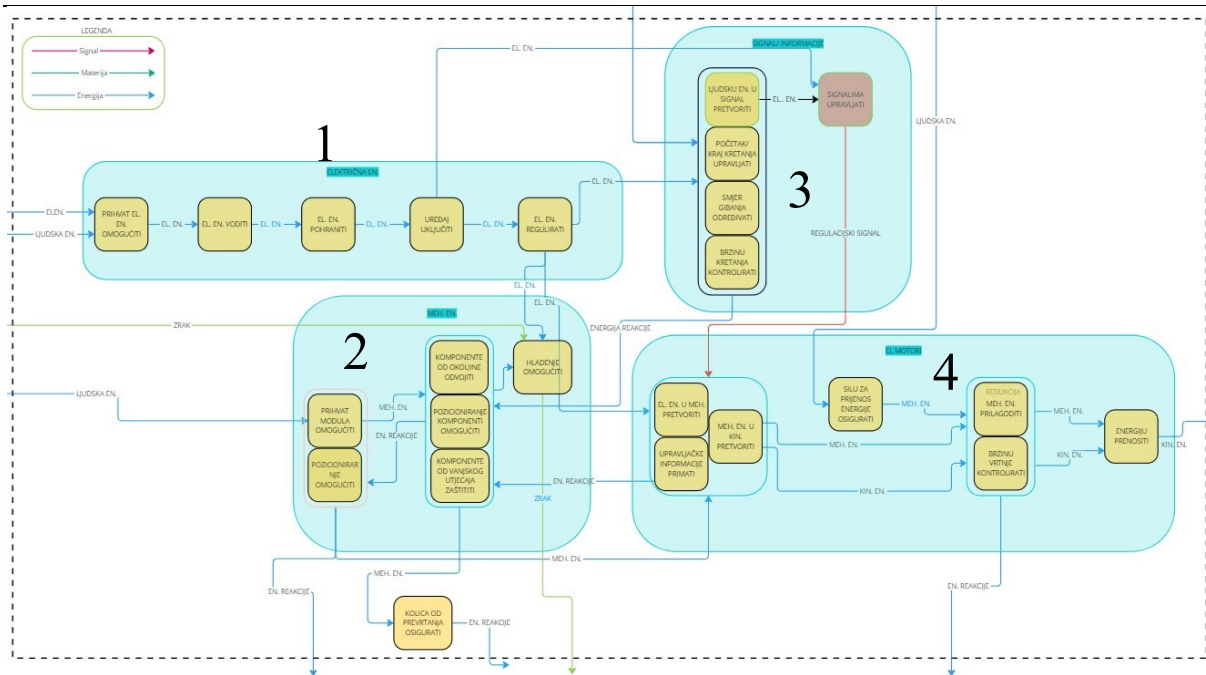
LEGENDA
Signal
Materija
Energija

EL. EN.

SIGNAL/ INFORMACIJE

LJUDSKU EN. U SIGNAL PRETVORITI
EL. EN.
SIGNALIMA UPRAVLJATI

LJUDSKA EN.

1

ELEKTRIČNA EN.

POČETAK/ KRAJ KRETANJA UPRAVLJATI

SMJER GIBANJA ODREĐIVATI

BRZINU KRETANJA KONTROLIRATI

3

REGULACIJSKI SIGNAL

EL.EN.
LJUDSKA EN.
PRIHVAT EL. EN. OMOGUĆITI
EL. EN.
EL. EN. VODITI
EL. EN.
EL. EN. POHRANITI
EL. EN.
UREĐAJ UKLJUČITI
EL. EN.
EL. EN. REGULIRATI
EL. EN.

EL. EN.
EL. EN.

ZRAK

MEH. EN.

ENERGIJA REAKCIJE

2

KOMPONENTE OD OKOLINE ODVOJITI

HLAĐENJE OMOGUĆITI

EL. MOTORI

4

LJUDSKA EN.

PRIHVAT MODULA OMOGUĆITI
MEH. EN.
EN. REAKCIJE
POZICIONIRANJE KOMPONENTI OMOGUĆITI

POZICIONIRANJE OMOGUĆITI

KOMPONENTE OD VANJSKOG UTJECAJA ZAŠTITITI

EL. EN. U MEH. PRETVORITI
MEH. EN. U KIN. PRETVORITI
UPRAVLJAČKE INFORMACIJE PRIMATI

SILU ZA PRIJENOS ENERGIJE OSIGURATI
MEH. EN.

REDUKCIJA
MEH. EN. PRILAGODITI
MEH. EN.
MEH. EN.
BRZINU VRTNJE KONTROLIRATI
KIN. EN.
ENERGIJU PRENOSITI
KIN. EN.

EN. REAKCIJE
ZRAK
KIN. EN.

MEH. EN.

EN. REAKCIJE

MEH. EN.

EN. REAKCIJE

KOLICA OD PREVRTANJA OSIGURATI
EN. REAKCIJE